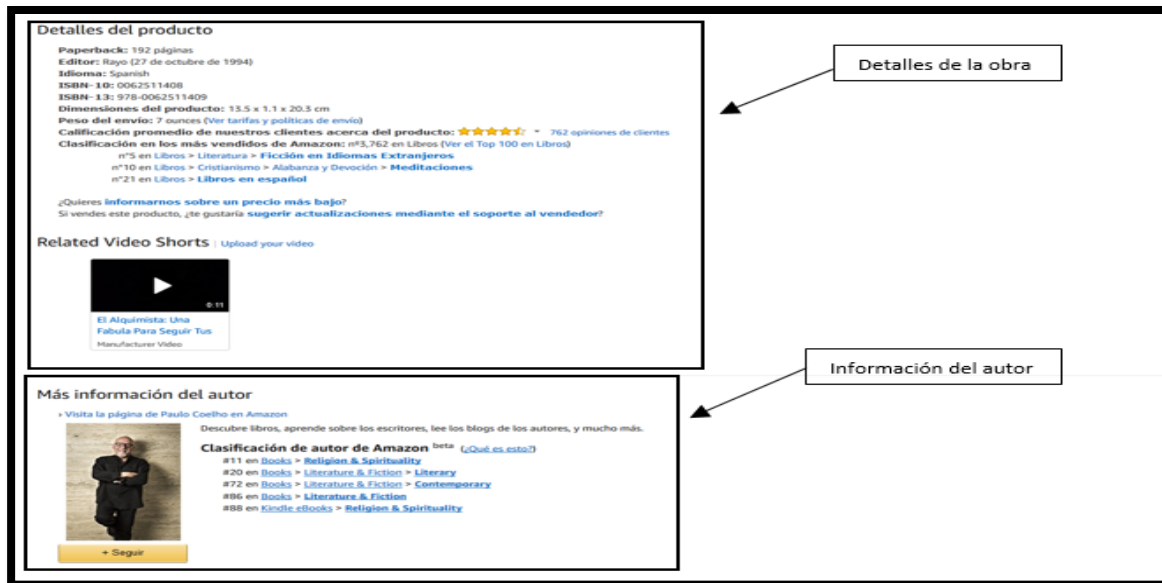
Detalles del producto

Paperback: 192 páginas
Editor: Rayo (27 de octubre de 1994)
Idioma: Spanish
ISBN-10: 0062511408
ISBN-13: 978-0062511409
Dimensiones del producto: 13.5 x 1.1 x 20.3 cm
Peso del envío: 7 ounces (Ver tarifas y políticas de envío)
Calificación promedio de nuestros clientes acerca del producto: 762 opiniones de clientes
Clasificación en los más vendidos de Amazon: nº3,762 en Libros (Ver el Top 100 en Libros)
nº5 en Libros > Literatura > Ficción en Idiomas Extranjeros
nº10 en Libros > Cristianismo > Alabanza y Devoción > Meditaciones
nº21 en Libros > Libros en español

¿Quieres informarnos sobre un precio más bajo?
Si vendes este producto, ¿te gustaría sugerir actualizaciones mediante el soporte al vendedor?

Related Video Shorts | Upload your video

0:11
El Alquimista: Una Fabula Para Seguir Tus
Manufacturer Video

Detalles de la obra

Información del autor

Más información del autor
› Visita la página de Paulo Coelho en Amazon
Descubre libros, aprende sobre los escritores, lee los blogs de los autores, y mucho más.
Clasificación de autor de Amazon beta (¿Qué es esto?)
#11 en Books > Religion & Spirituality
#20 en Books > Literature & Fiction > Literary
#72 en Books > Literature & Fiction > Contemporary
#86 en Books > Literature & Fiction
#88 en Kindle eBooks > Religion & Spirituality
+ Seguir